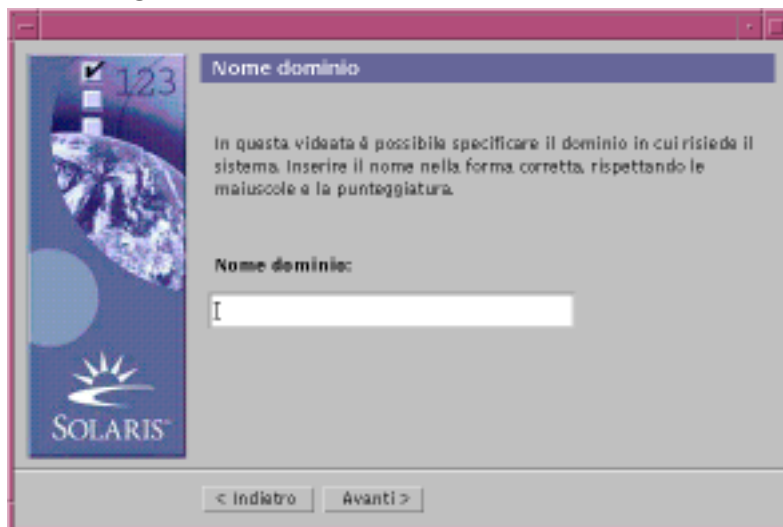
123

Nome dominio

In questa videata è possibile specificare il dominio in cui risiede il sistema. Inserire il nome nella forma corretta, rispettando le maiuscole e la punteggiatura.

Nome dominio:

SOLARIS

< Indietro Avanti >